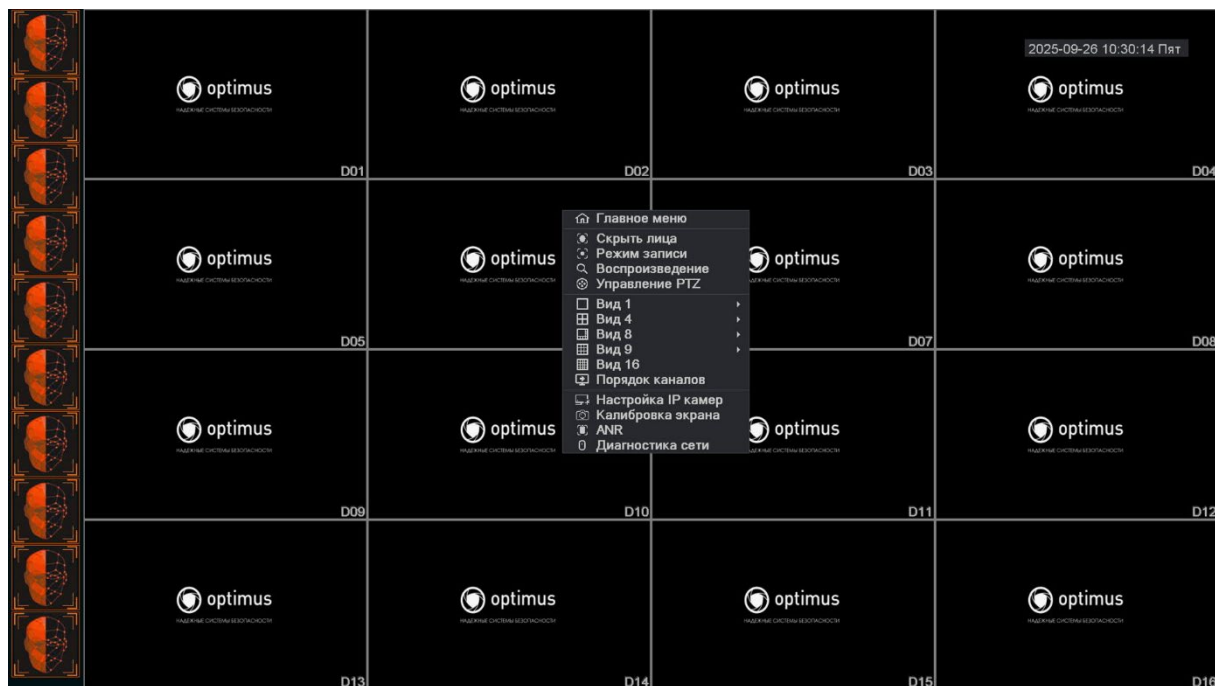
2025-09-26 10:30:14 Пят

optimus
НАДЕЖНЫЕ СИСТЕМЫ БЕЗОПАСНОСТИ
D01

optimus
НАДЕЖНЫЕ СИСТЕМЫ БЕЗОПАСНОСТИ
D02

optimus
НАДЕЖНЫЕ СИСТЕМЫ БЕЗОПАСНОСТИ
D03

optimus
НАДЕЖНЫЕ СИСТЕМЫ БЕЗОПАСНОСТИ
D04

optimus
НАДЕЖНЫЕ СИСТЕМЫ БЕЗОПАСНОСТИ
D05

optimus
НАДЕЖНЫЕ СИСТЕМЫ БЕЗОПАСНОСТИ

optimus
НАДЕЖНЫЕ СИСТЕМЫ БЕЗОПАСНОСТИ
D07

optimus
НАДЕЖНЫЕ СИСТЕМЫ БЕЗОПАСНОСТИ
D08

Главное меню
Скрыть лица
Режим записи
Воспроизведение
Управление PTZ
Вид 1
Вид 4
Вид 8
Вид 9
Вид 16
Порядок каналов
Настройка IP камер
Калибровка экрана
ANR
Диагностика сети

optimus
НАДЕЖНЫЕ СИСТЕМЫ БЕЗОПАСНОСТИ
D09

optimus
НАДЕЖНЫЕ СИСТЕМЫ БЕЗОПАСНОСТИ
D10

optimus
НАДЕЖНЫЕ СИСТЕМЫ БЕЗОПАСНОСТИ
D11

optimus
НАДЕЖНЫЕ СИСТЕМЫ БЕЗОПАСНОСТИ
D12

optimus
НАДЕЖНЫЕ СИСТЕМЫ БЕЗОПАСНОСТИ
D13

optimus
НАДЕЖНЫЕ СИСТЕМЫ БЕЗОПАСНОСТИ
D14

optimus
НАДЕЖНЫЕ СИСТЕМЫ БЕЗОПАСНОСТИ
D15

optimus
НАДЕЖНЫЕ СИСТЕМЫ БЕЗОПАСНОСТИ
D16